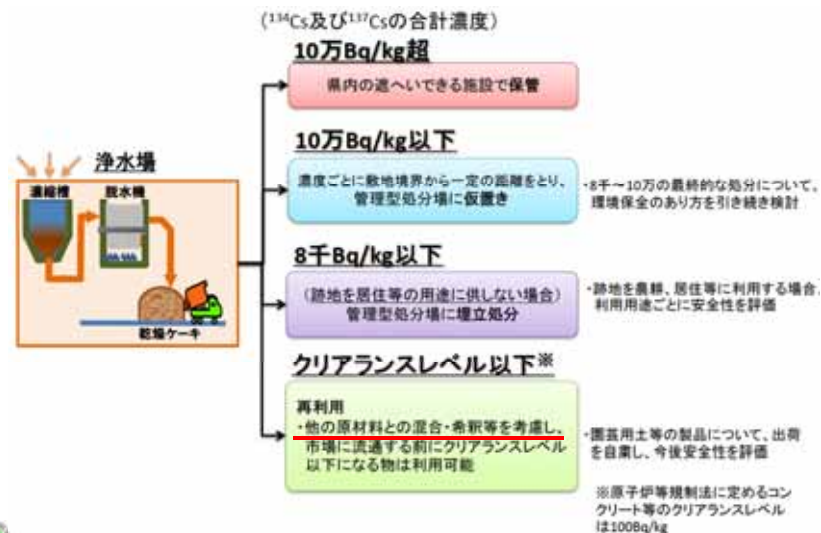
（$^{134}$Cs及び$^{137}$Csの合計濃度）

10万Bq/kg超

県内の適へいできる施設で保管

10万Bq/kg以下

濃度ごとに敷地境界から一定の距離をとり、管理型処分場に仮置き

・8千～10万の最終的な処分について、環境保全のあり方を引き続き検討

浄水場

濃縮槽

脱水機

乾燥ケーキ

8千Bq/kg以下

（跡地を居住等の用途に供しない場合）管理型処分場に埋立処分

・跡地を農耕、居住等に利用する場合、利用用途ごとに安全性を評価

クリアランスレベル以下※

再利用
・他の原材料との混合・希釈等を考慮し、市場に流通する前にクリアランスレベル以下になる物は利用可能

・園芸用土等の製品について、出荷を自粛し、今後安全性を評価

※原子炉等規制法に定めるコンクリート等のクリアランスレベルは100Bq/kg